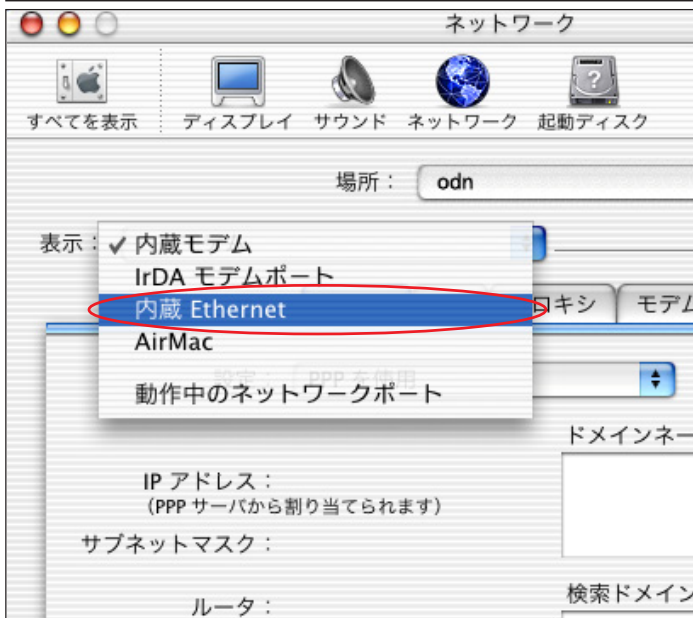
ネットワーク

すべてを表示 ディスプレイ サウンド ネットワーク 起動ディスク

場所： odn

表示：✓ 内蔵モデム
IrDA モデムポート
内蔵 Ethernet
AirMac
動作中のネットワークポート

ロキシ モデム

設定： PPP を使用

ドメインネー

IP アドレス：
(PPP サーバから割り当てられます)

サブネットマスク：

検索ドメイン

ルータ：